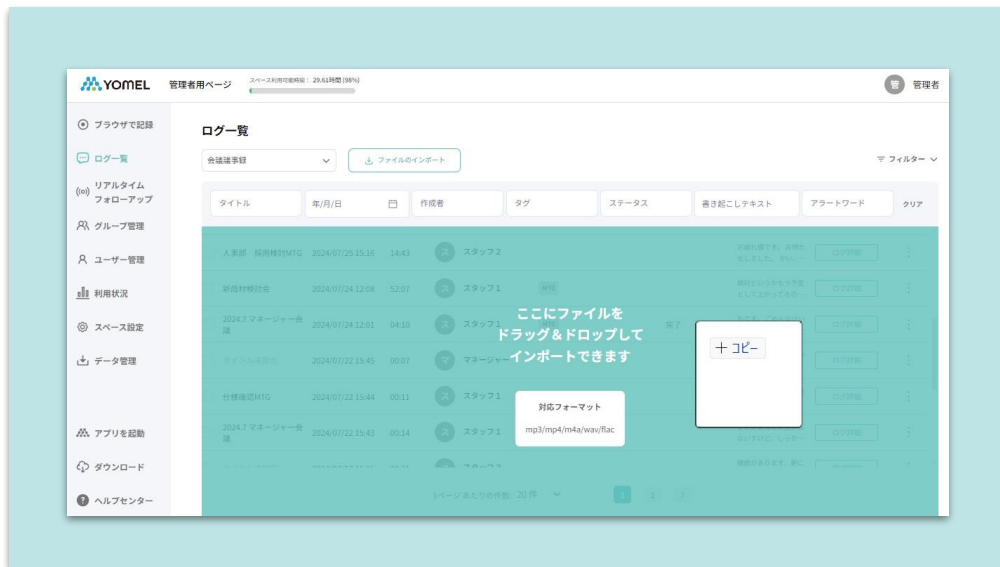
YOMEL 管理者用ページ スペース利用可能時間：29.61時間 (98%)

管 管理者

ブラウザで記録
ログ一覧
リアルタイムフォローアップ
グループ管理
ユーザー管理
利用状況
スペース設定
データ管理
アプリを起動
ダウンロード
ヘルプセンター

ログ一覧

会議議事録
ファイルのインポート
フィルター

| タイトル | 年/月/日 | 作成者 | タグ | ステータス | 書き起こしテキスト | アラートワード | クリア |
|---|---|---|---|---|---|---|---|
| 人事部・採用検討MTG | 2024/07/25 15:16 14:43 | スタッフ2 | | | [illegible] | ログ詳細 | |
| 新商材検討会 | 2024/07/24 12:08 52:07 | スタッフ1 | MTG | | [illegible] | ログ詳細 | |
| 2024.7 マネージャー会議 | 2024/07/24 12:01 04:10 | スタッフ1 | | 完了 | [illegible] | ログ詳細 | |
| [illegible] | 2024/07/22 15:45 00:07 | マネージャー | | | | ログ詳細 | |
| 分類確認MTG | 2024/07/22 15:44 00:11 | スタッフ1 | | | | ログ詳細 | |
| 2024.7 マネージャー会議 | 2024/07/22 15:43 00:14 | スタッフ1 | | | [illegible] | ログ詳細 | |
| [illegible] | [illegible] | スタッフ2 | | | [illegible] | | |

ここにファイルを
ドラッグ＆ドロップして
インポートできます

対応フォーマット
mp3/mp4/m4a/wav/flac

＋コピー

1ページあたりの件数 20件
1 2 3